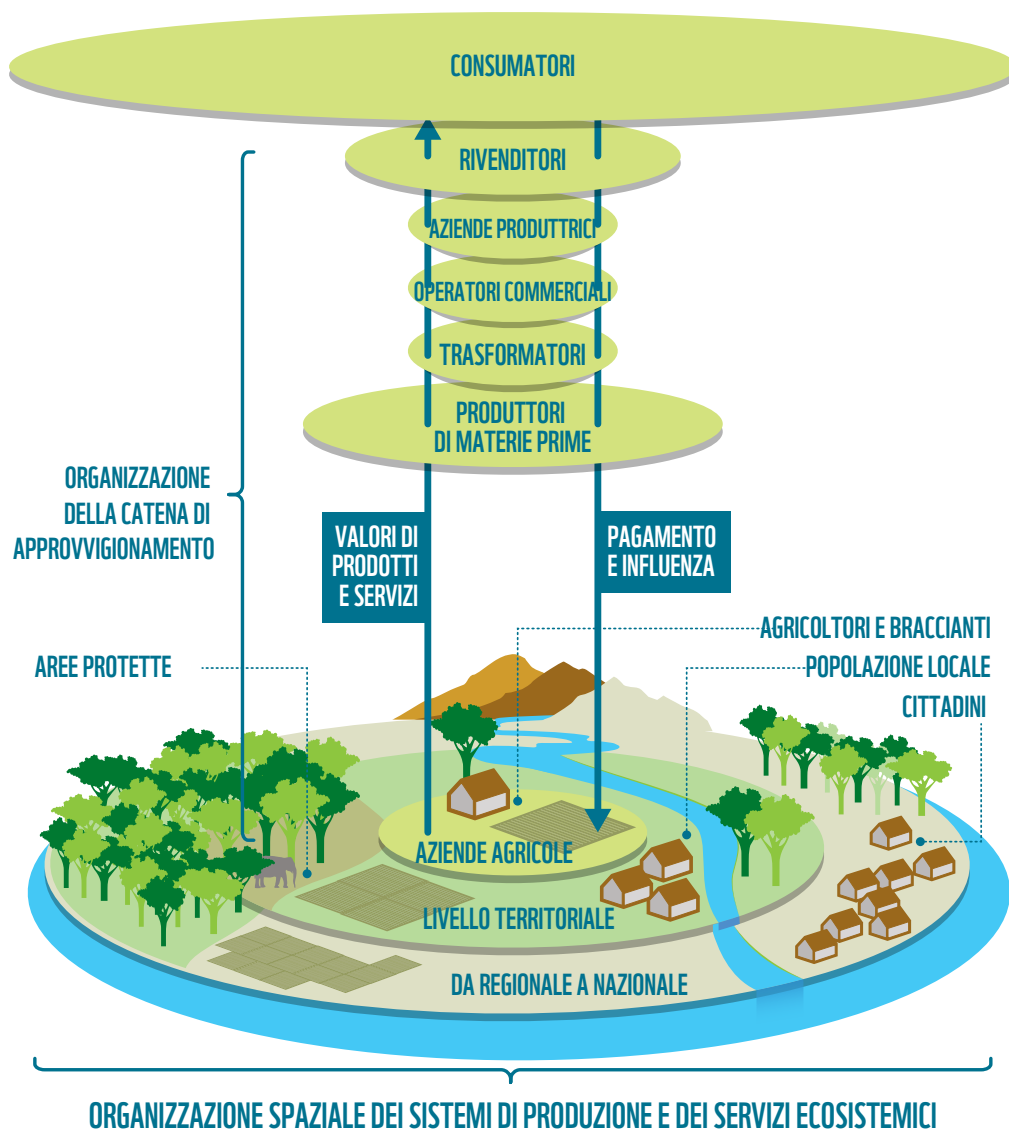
CONSUMATORI

RIVENDITORI

AZIENDE PRODUTTRICI

OPERATORI COMMERCIALI

TRASFORMATORI

PRODUTTORI DI MATERIE PRIME

ORGANIZZAZIONE DELLA CATENA DI APPROVVIGIONAMENTO

VALORI DI PRODOTTI E SERVIZI

PAGAMENTO E INFLUENZA

AGRICOLTORI E BRACCIANTI

POPOLAZIONE LOCALE

CITTADINI

AREE PROTETTE

AZIENDE AGRICOLE

LIVELLO TERRITORIALE

DA REGIONALE A NAZIONALE

ORGANIZZAZIONE SPAZIALE DEI SISTEMI DI PRODUZIONE E DEI SERVIZI ECOSISTEMICI